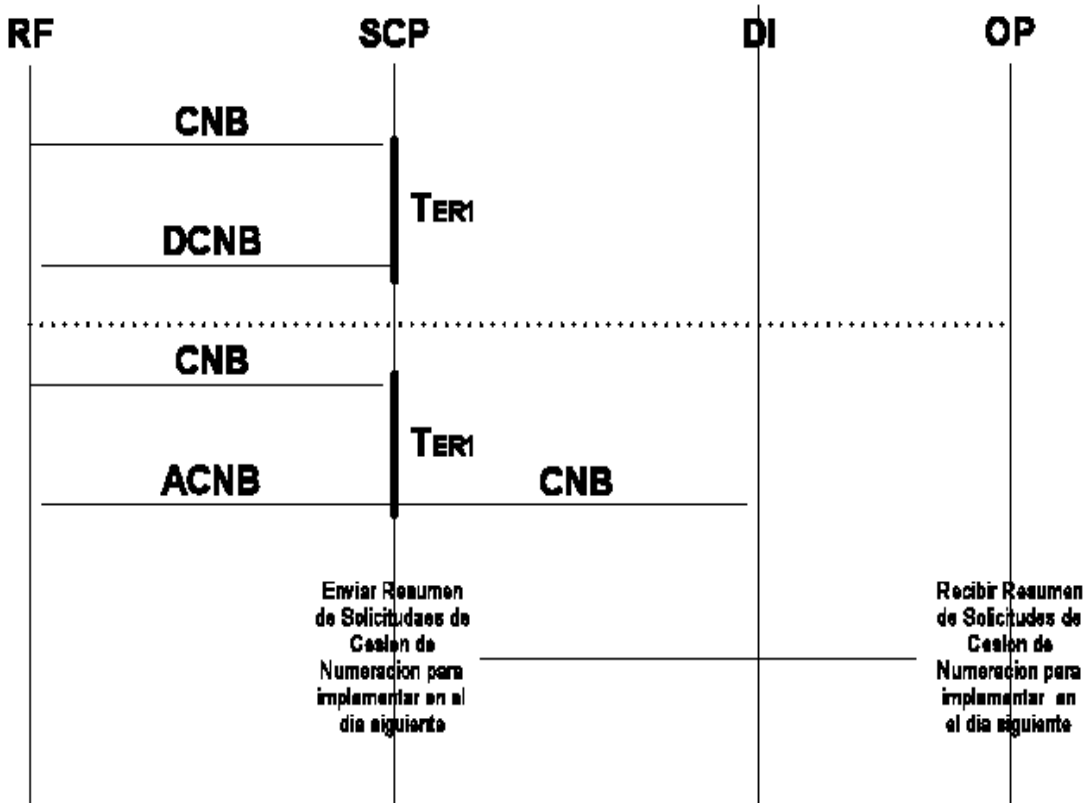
RF SCP DI OP

CNB

TER1

DCNB

CNB

TER1

ACNB

CNB

Enviar Resumen de Solicitudes de Cesion de Numeracion para implementar en el dia siguiente

Recibir Resumen de Solicitudes de Cesion de Numeracion para implementar en el dia siguiente